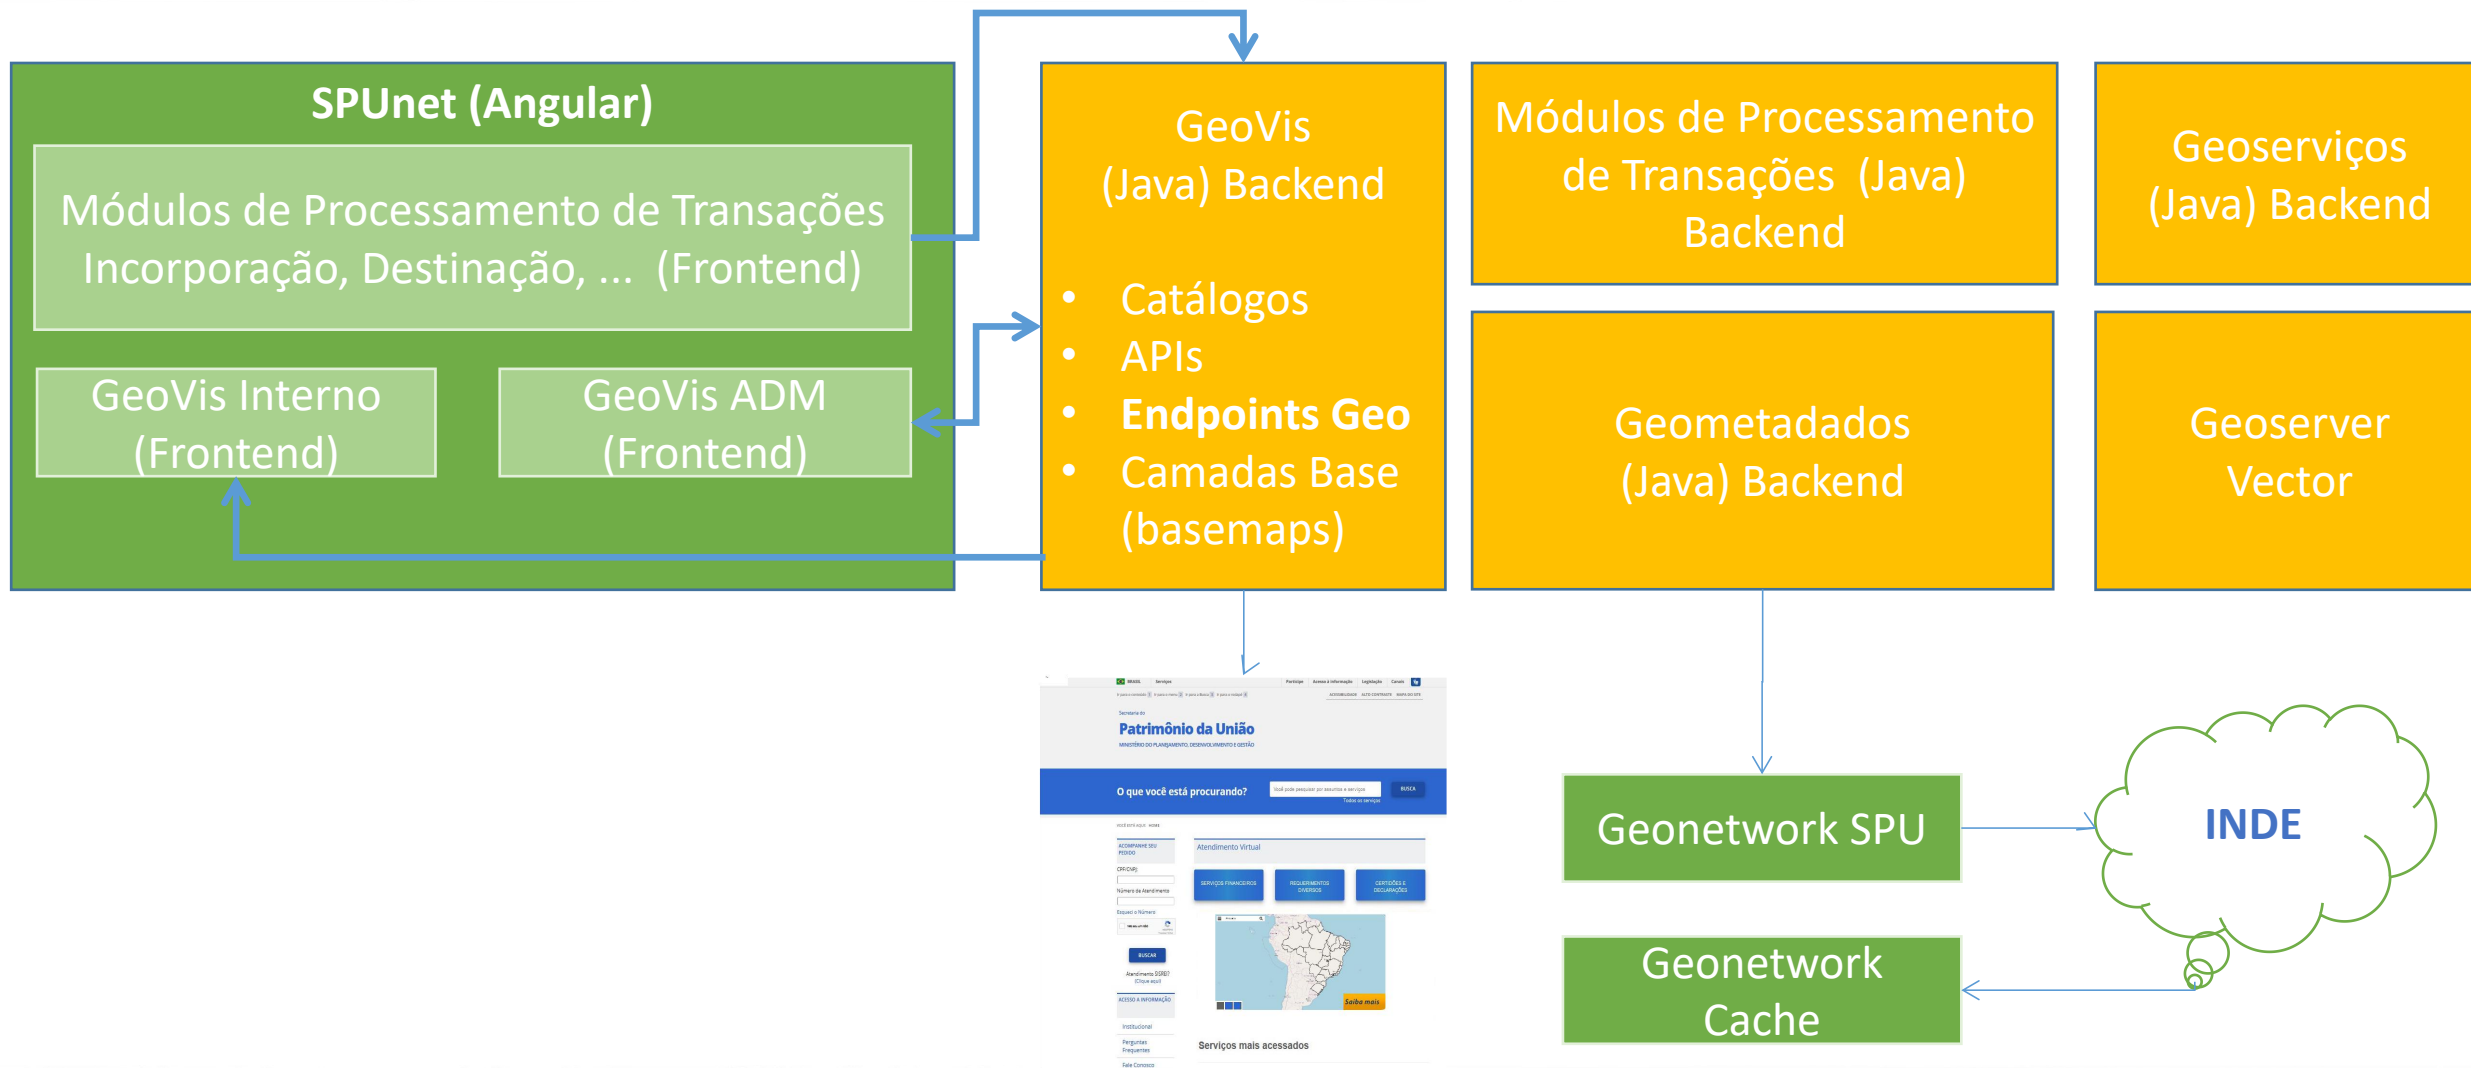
SPUnet (Angular)

Módulos de Processamento de Transações Incorporação, Destinação, ... (Frontend)

GeoVis Interno (Frontend)

GeoVis ADM (Frontend)

GeoVis (Java) Backend

- Catálogos
- APIs
- **Endpoints Geo**
- Camadas Base (basemaps)

Módulos de Processamento de Transações (Java) Backend

Geoserviços (Java) Backend

Geometadados (Java) Backend

Geoserver Vector

Secretaria do
Patrimônio da União
MINISTÉRIO DO PLANEJAMENTO, DESENVOLVIMENTO E GESTÃO

O que você está procurando?

BUSCA

Atendimento Virtual

SERVIÇOS FINANCEIROS

REQUERIMENTOS DIVERSOS

CERTIDÕES E DECLARAÇÕES

BUSCAR

Saiba mais

Serviços mais acessados

Geonetwork SPU

Geonetwork Cache

INDE